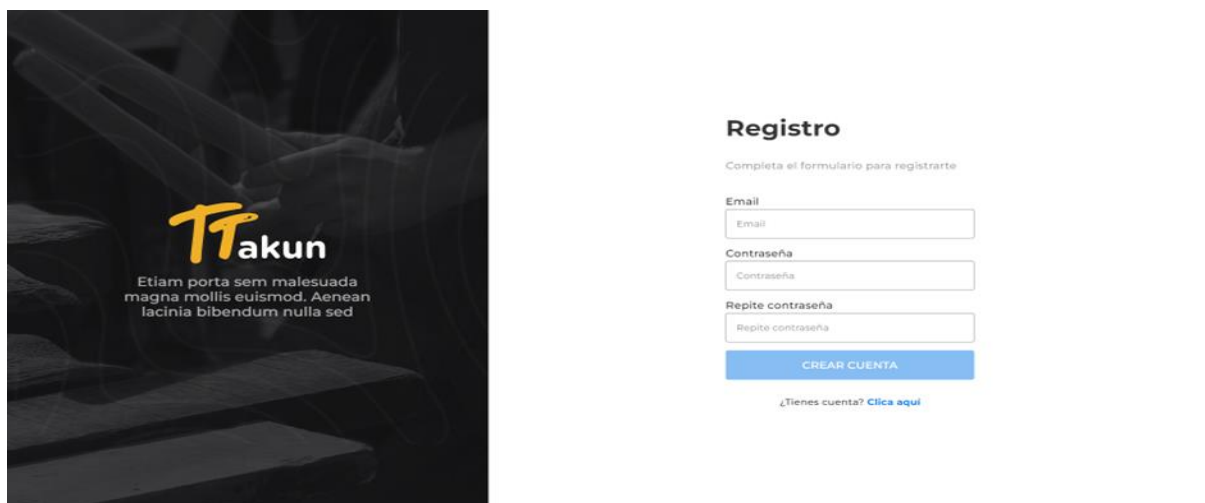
TTakun

Etiam porta sem malesuada magna mollis euismod. Aenean lacinia bibendum nulla sed

Registro

Completa el formulario para registrarte

Email

Email

Contraseña

Contraseña

Repite contraseña

Repite contraseña

CREAR CUENTA

¿Tienes cuenta? Clica aqui